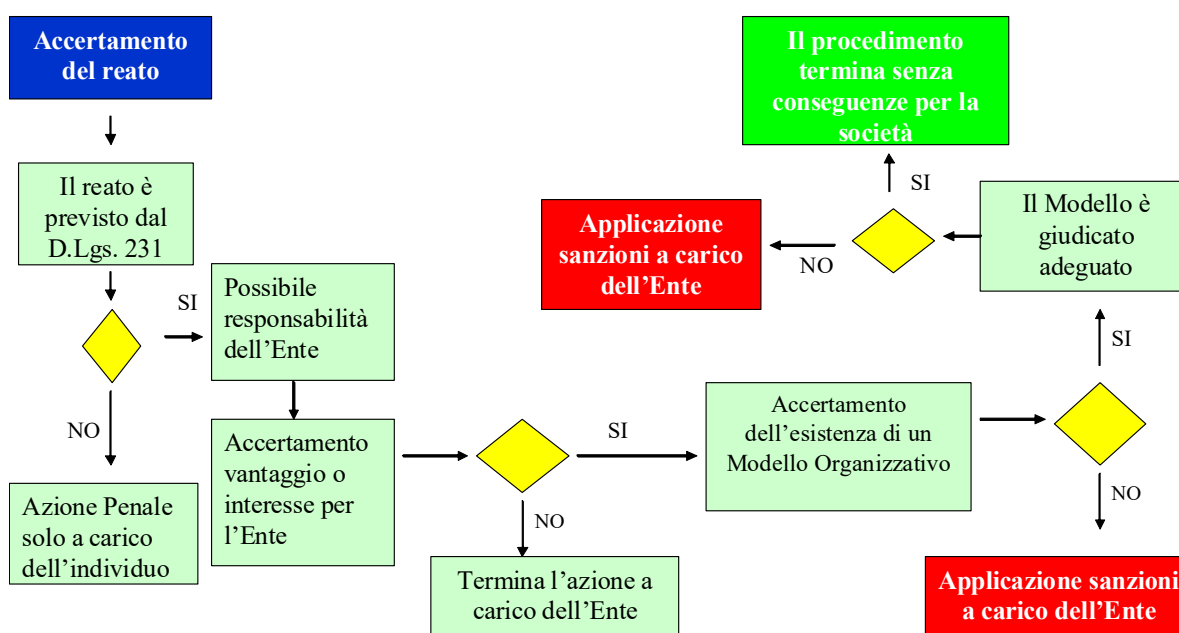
Accertamento del reato

Il reato è previsto dal D.Lgs. 231

SI

Possibile responsabilità dell’Ente

NO

Azione Penale solo a carico dell’individuo

Accertamento vantaggio o interesse per l’Ente

NO

Termina l’azione a carico dell’Ente

SI

Accertamento dell’esistenza di un Modello Organizzativo

NO

Applicazione sanzioni a carico dell’Ente

SI

Il Modello è giudicato adeguato

SI

Il procedimento termina senza conseguenze per la società

NO

Applicazione sanzioni a carico dell’Ente